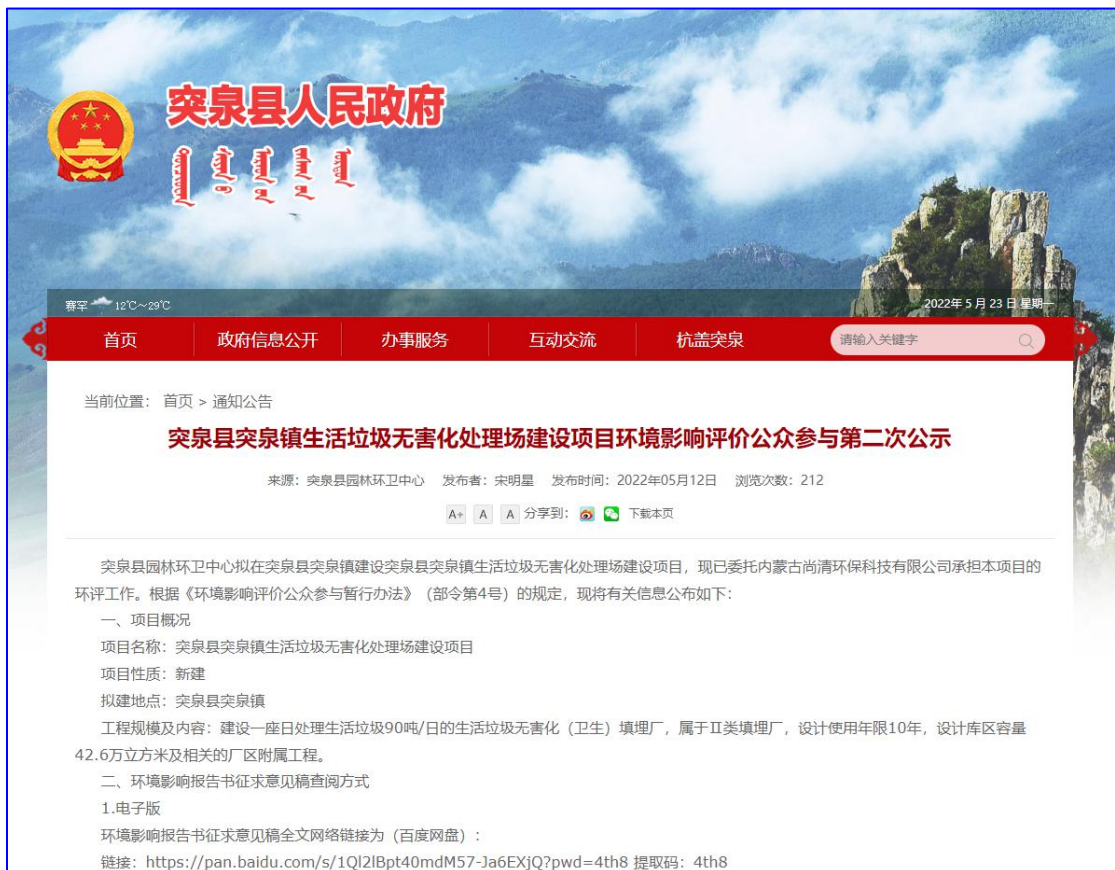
突泉县人民政府

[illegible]

赛罕 12℃~29℃

2022年 5 月 23 日 星期一

首页 政府信息公开 办事服务 互动交流 杭盖突泉 请输入关键字

当前位置： 首页 > 通知公告

突泉县突泉镇生活垃圾无害化处理场建设项目环境影响评价公众参与第二次公示

来源：突泉县园林环卫中心 发布者：宋明星 发布时间：2022年05月12日 浏览次数：212

A+ A A 分享到： 下载本页

突泉县园林环卫中心拟在突泉县突泉镇建设突泉县突泉镇生活垃圾无害化处理场建设项目，现已委托内蒙古尚清环保科技有限公司承担本项目的环评工作。根据《环境影响评价公众参与暂行办法》（部令第4号）的规定，现将有关信息公布如下：

一、项目概况

项目名称：突泉县突泉镇生活垃圾无害化处理场建设项目

项目性质：新建

拟建地点：突泉县突泉镇

工程规模及内容：建设一座日处理生活垃圾90吨/日的生活垃圾无害化（卫生）填埋厂，属于Ⅱ类填埋厂，设计使用年限10年，设计库区容量42.6万立方米及相关的厂区附属工程。

二、环境影响报告书征求意见稿查阅方式

1.电子版

环境影响报告书征求意见稿全文网络链接为（百度网盘）：

链接：https://pan.baidu.com/s/1Ql2lBpt40mdM57-Ja6EXjQ?pwd=4th8 提取码：4th8